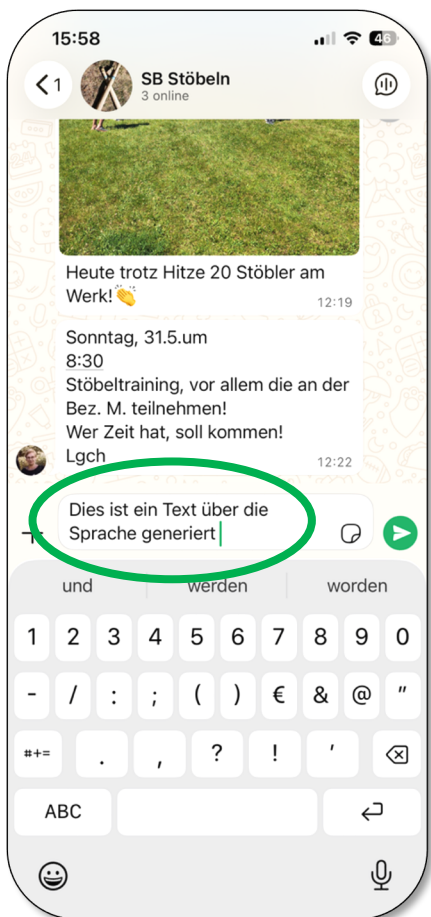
15:58

46

1

SB Stöbeln
3 online

Heute trotz Hitze 20 Stöbler am Werk!👏
12:19

Sonntag, 31.5.um 8:30
Stöbeltraining, vor allem die an der Bez. M. teilnehmen!
Wer Zeit hat, soll kommen!
Lgch
12:22

+

Dies ist ein Text über die Sprache generiert

und | werden | worden

1 2 3 4 5 6 7 8 9 0
- / : ; ( ) € & @ "
#+= . , ? ! '
ABC